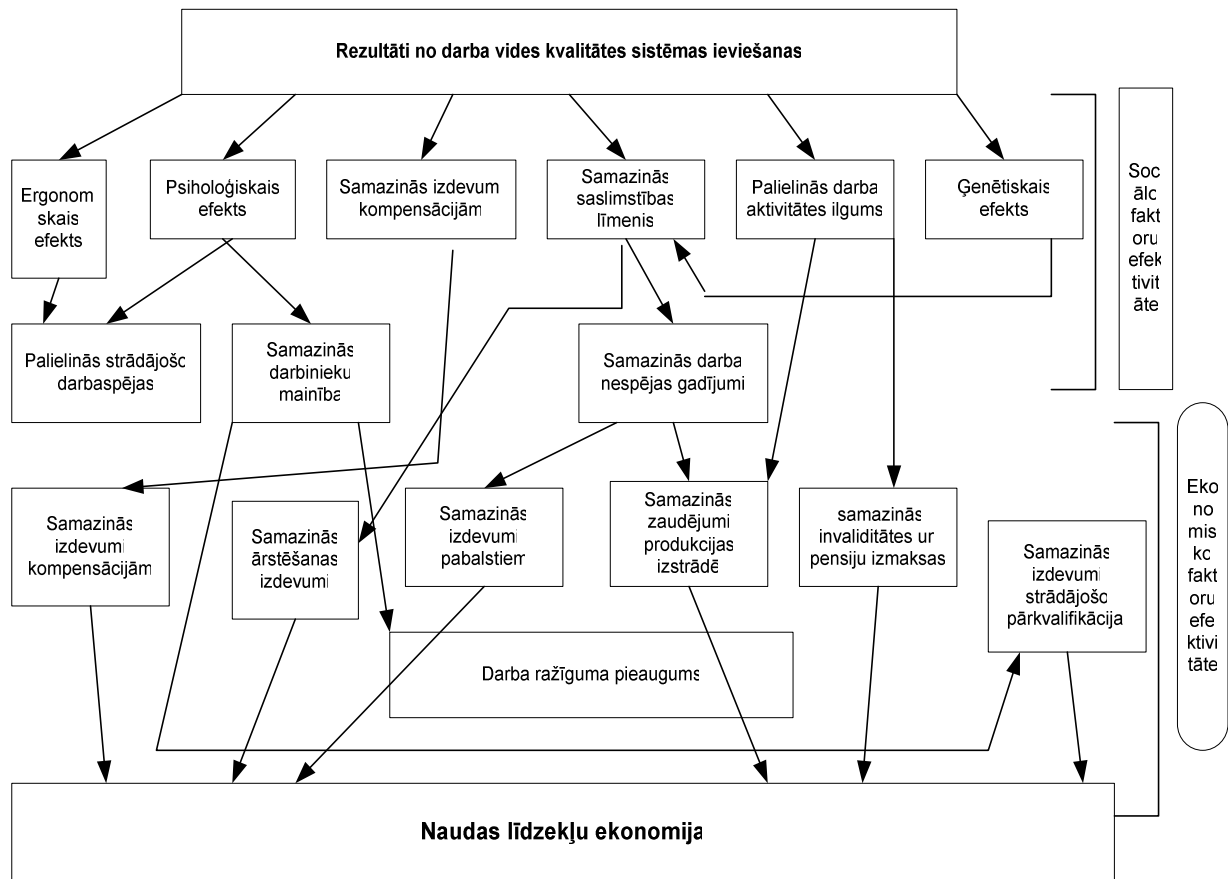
Rezultāti no darba vides kvalitātes sistēmas ieviešanas

Ergonom skais efekts

Psiholoģiskais efekts

Samazinās izdevum kompensācijām

Samazinās saslimstības līmenis

Palielinās darba aktivitātes ilgums

Ģenētiskais efekts

Soc ālo fakt oru efek tivit āte

Palielinās strādājošo darbaspējas

Samazinās darbinieku mainība

Samazinās darba nespējas gadījumi

Eko no mis ko fakt oru efe ktivi tāte

Samazinās izdevumi kompensācijām

Samazinās ārstēšanas izdevumi

Samazinās izdevumi pabalstiem

Samazinās zaudējumi produkcijas izstrādē

samazinās invaliditātes un pensiju izmaksas

Samazinās izdevumi strādājošo pārkvalifikācija

Darba ražīguma pieaugums

Naudas līdzekļu ekonomija